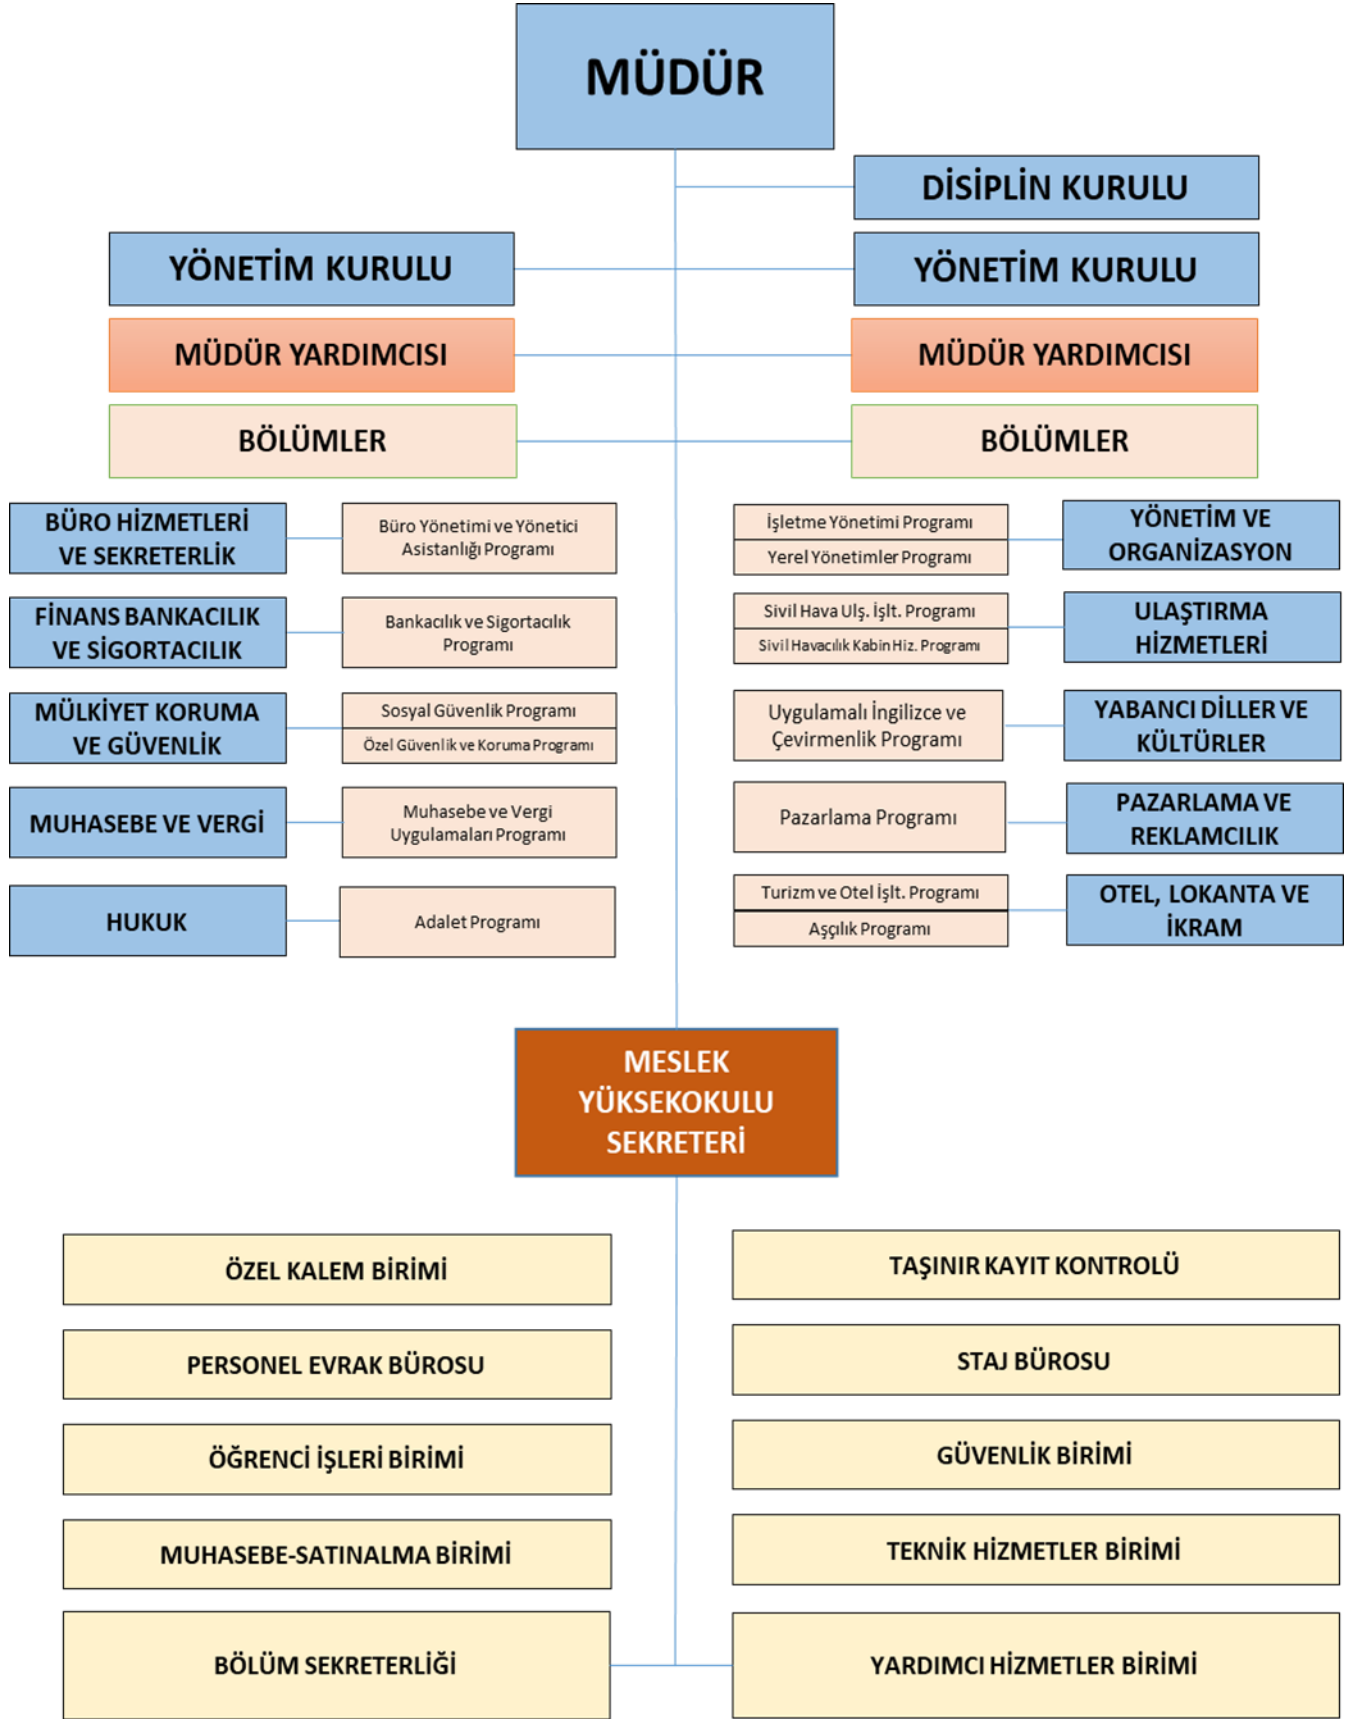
MÜDÜR

DİSİPLİN KURULU

YÖNETİM KURULU

YÖNETİM KURULU

MÜDÜR YARDIMCISI

MÜDÜR YARDIMCISI

BÖLÜMLER

BÖLÜMLER

BÜRO HİZMETLERİ VE SEKRETERLİK

Büro Yönetimi ve Yönetici Asistanlığı Programı

FİNANS BANKACILIK VE SİGORTACILIK

Bankacılık ve Sigortacılık Programı

MÜLKİYET KORUMA VE GÜVENLİK

Sosyal Güvenlik Programı

Özel Güvenlik ve Koruma Programı

MUHASEBE VE VERGİ

Muhasebe ve Vergi Uygulamaları Programı

HUKUK

Adalet Programı

İşletme Yönetimi Programı

Yerel Yönetimler Programı

YÖNETİM VE ORGANİZASYON

Sivil Hava Ulş. İşlt. Programı

Sivil Havacılık Kabin Hiz. Programı

ULAŞTIRMA HİZMETLERİ

Uygulamalı İngilizce ve Çevirmenlik Programı

YABANCI DİLLER VE KÜLTÜRLER

Pazarlama Programı

PAZARLAMA VE REKLAMCILIK

Turizm ve Otel İşlt. Programı

Aşçılık Programı

OTEL, LOKANTA VE İKRAM

MESLEK YÜKSEKOKULU SEKRETERİ

ÖZEL KALEM BİRİMİ

TAŞINIR KAYIT KONTROLÜ

PERSONEL EVRAK BÜROSU

STAJ BÜROSU

ÖĞRENCİ İŞLERİ BİRİMİ

GÜVENLİK BİRİMİ

MUHASEBE-SATINALMA BİRİMİ

TEKNİK HİZMETLER BİRİMİ

BÖLÜM SEKRETERLİĞİ

YARDIMCI HİZMETLER BİRİMİ